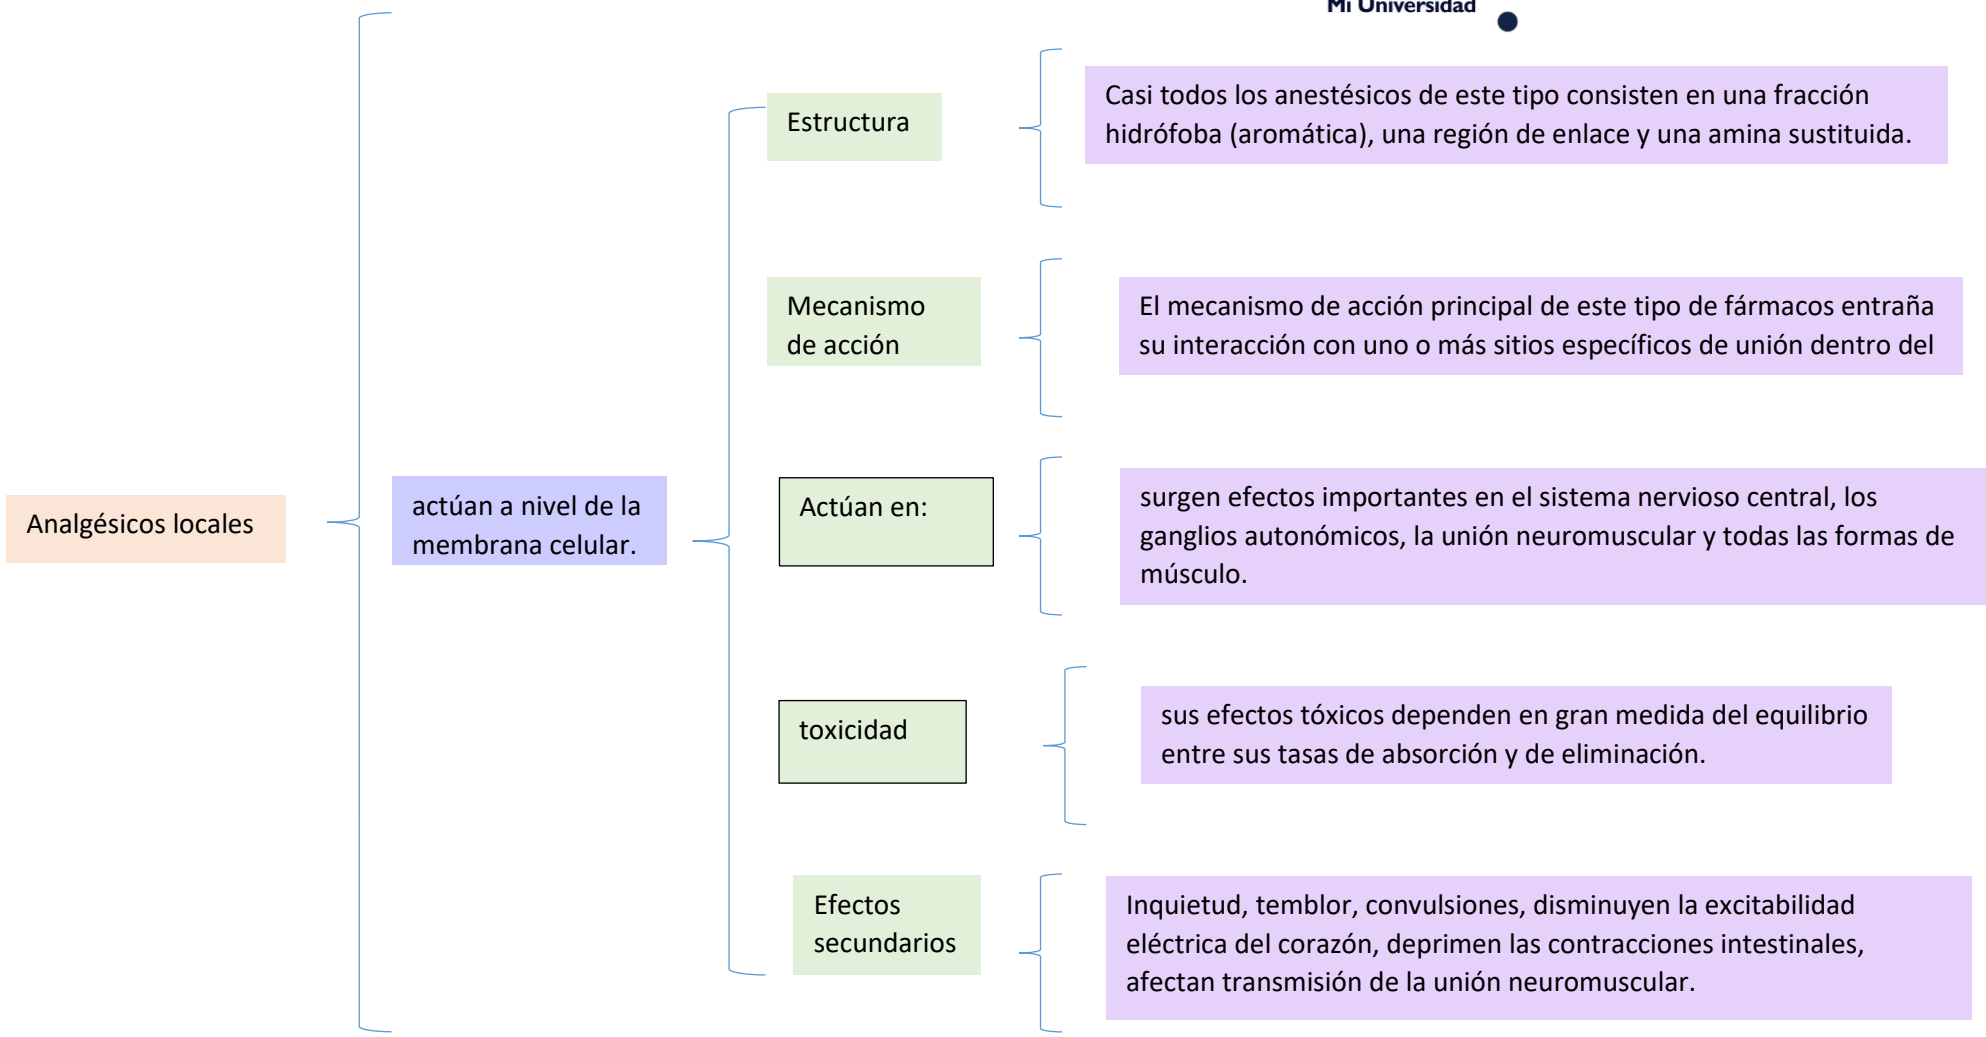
Mi Universidad

Analgésicos locales

actúan a nivel de la membrana celular.

Estructura

Casi todos los anestésicos de este tipo consisten en una fracción hidrófoba (aromática), una región de enlace y una amina sustituida.

Mecanismo de acción

El mecanismo de acción principal de este tipo de fármacos entraña su interacción con uno o más sitios específicos de unión dentro del

Actúan en:

surgen efectos importantes en el sistema nervioso central, los ganglios autonómicos, la unión neuromuscular y todas las formas de músculo.

toxicidad

sus efectos tóxicos dependen en gran medida del equilibrio entre sus tasas de absorción y de eliminación.

Efectos secundarios

Inquietud, temblor, convulsiones, disminuyen la excitabilidad eléctrica del corazón, deprimen las contracciones intestinales, afectan transmisión de la unión neuromuscular.